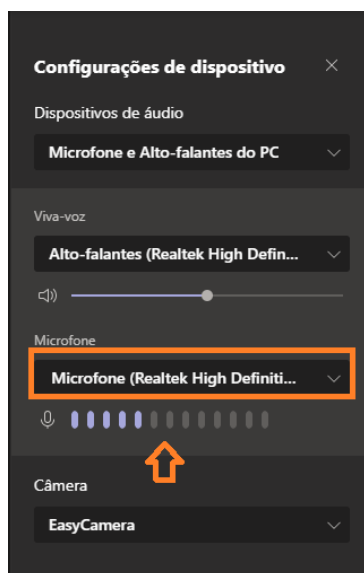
Configurações de dispositivo

Dispositivos de áudio

Microfone e Alto-falantes do PC

Viva-voz

Alto-falantes (Realtek High Defin...

Microfone

Microfone (Realtek High Definiti...

Câmera

EasyCamera